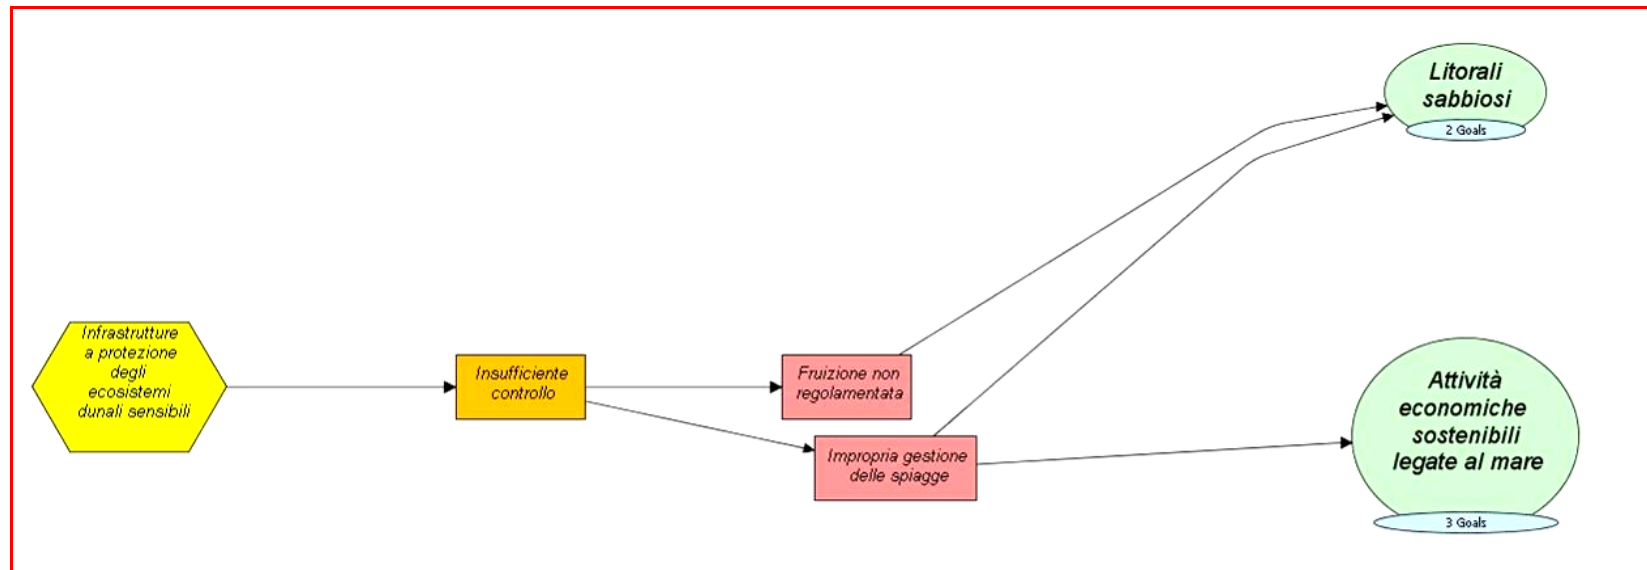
Litorali sabbiosi
2 Goals

Infrastrutture a protezione degli ecosistemi dunali sensibili

Insufficiente controllo

Fruizione non regolamentata

Impropria gestione delle spiagge

Attività economiche sostenibili legate al mare
3 Goals